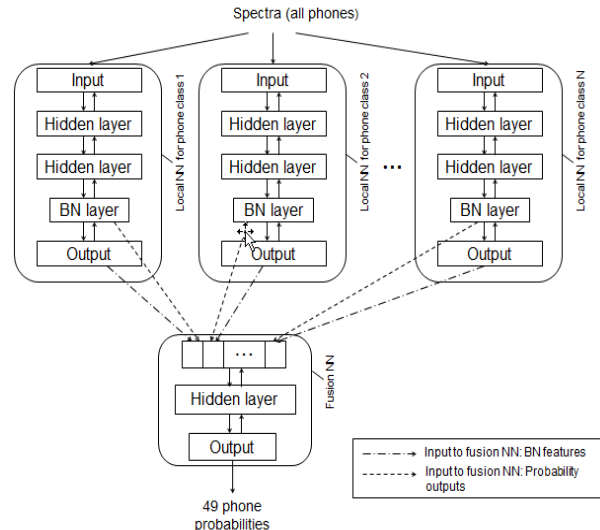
Spectra (all phones)

Input
Hidden layer
Hidden layer
BN layer
Output
Local NN for phone class 1

Input
Hidden layer
Hidden layer
BN layer
Output
Local NN for phone class 2

...

Input
Hidden layer
Hidden layer
BN layer
Output
Local NN for phone class N

...
Hidden layer
Output
Fusion NN

Input to fusion NN: BN features
Input to fusion NN: Probability outputs

49 phone probabilities